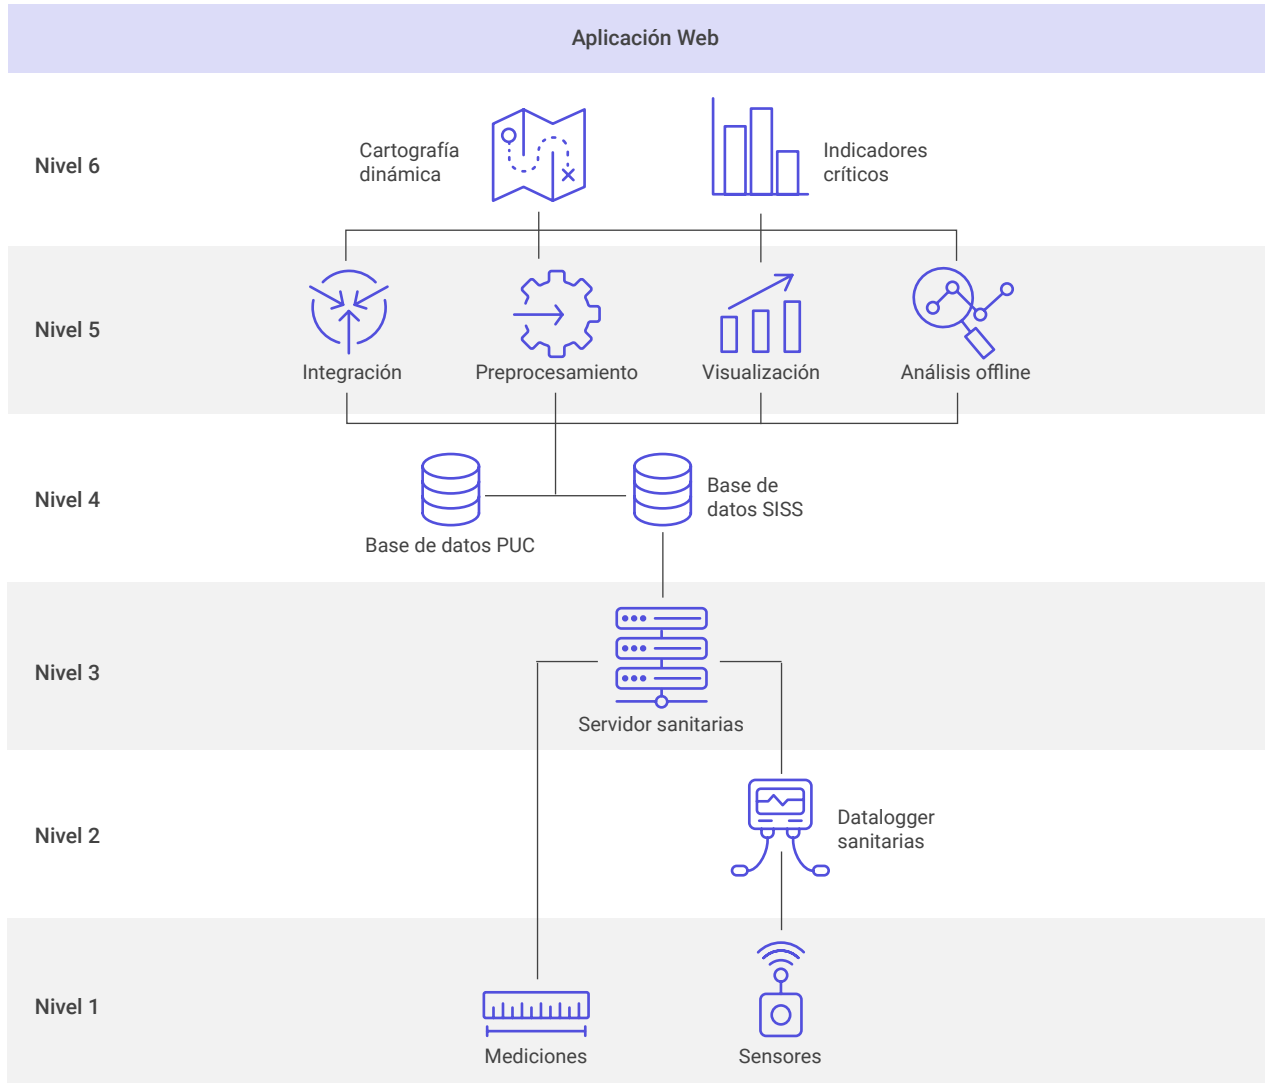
Aplicación Web

Nivel 6

Cartografía dinámica

Indicadores críticos

Nivel 5

Integración

Preprocesamiento

Visualización

Análisis offline

Nivel 4

Base de datos PUC

Base de datos SISS

Nivel 3

Servidor sanitarias

Nivel 2

Datalogger sanitarias

Nivel 1

Mediciones

Sensores